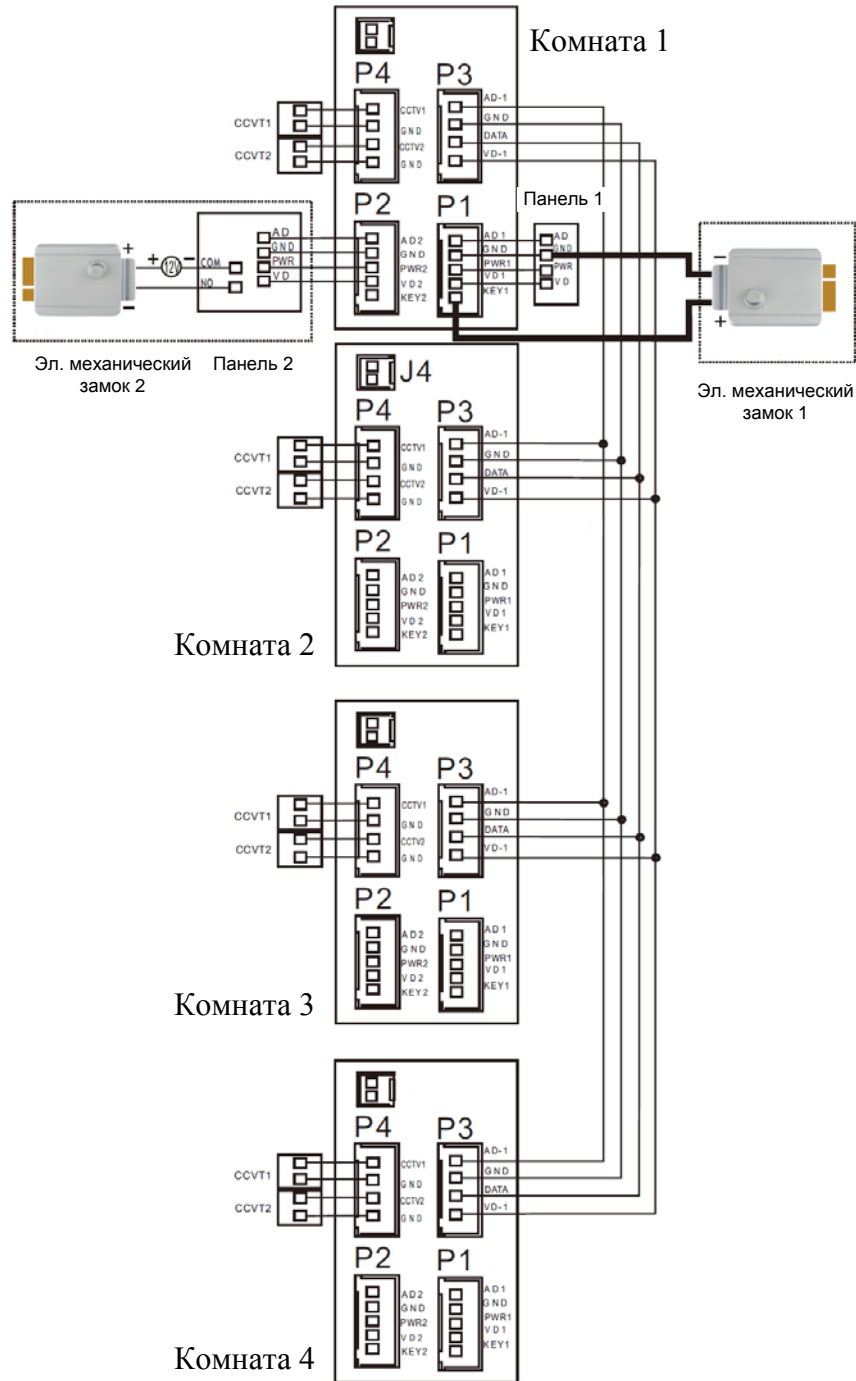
Комната 1

P4 P3

CCVT1
CCVT2

CCTV1
GND
CCTV2
GND

AD-1
GND
DATA
VD-1

P2 P1

Панель 1

AD
GND
PWR
VD

+ − 12V COM NO

AD2
GND
PWR2
VD2
KEY2

AD1
GND
PWR1
VD1
KEY1

AD
GND
PWR
VD

−
+

Эл. механический замок 2

Панель 2

Эл. механический замок 1

J4

P4 P3

CCVT1
CCVT2

CCTV1
GND
CCTV2
GND

AD-1
GND
DATA
VD-1

P2 P1

AD2
GND
PWR2
VD2
KEY2

AD1
GND
PWR1
VD1
KEY1

Комната 2

P4 P3

CCVT1
CCVT2

CCTV1
GND
CCTV2
GND

AD-1
GND
DATA
VD-1

P2 P1

AD2
GND
PWR2
VD2
KEY2

AD1
GND
PWR1
VD1
KEY1

Комната 3

P4 P3

CCVT1
CCVT2

CCTV1
GND
CCTV2
GND

AD-1
GND
DATA
VD-1

P2 P1

AD2
GND
PWR2
VD2
KEY2

AD1
GND
PWR1
VD1
KEY1

Комната 4